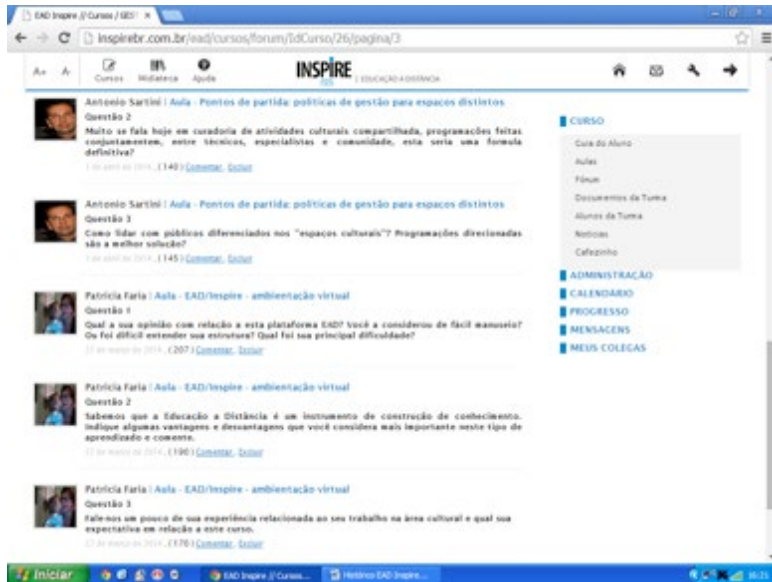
EAD Inspire // Cursos / GEST ×

inspirebr.com.br/ead/cursos/forum/IdCurso/26/pagina/3

A+ A- Cursos Midiateca Ajuda

INSPIRE | EDUCAÇÃO A DISTÂNCIA

Antonio Sartini | Aula - Pontos de partida: políticas de gestão para espaços distintos
Questão 2
Muito se fala hoje em curadoria de atividades culturais compartilhada, programações feitas conjuntamente, entre técnicos, especialistas e comunidade, esta seria uma formula definitiva?
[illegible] (140) Comentar, Excluir

Antonio Sartini | Aula - Pontos de partida: políticas de gestão para espaços distintos
Questão 3
Como lidar com públicos diferenciados nos "espaços culturais"? Programações direcionadas são a melhor solução?
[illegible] (145) Comentar, Excluir

Patricia Faria | Aula - EAD/Inspire - ambientação virtual
Questão 1
Qual a sua opinião com relação a esta plataforma EAD? Você a considerou de fácil manuseio? Ou foi difícil entender sua estrutura? Qual foi sua principal dificuldade?
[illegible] (207) Comentar, Excluir

Patricia Faria | Aula - EAD/Inspire - ambientação virtual
Questão 2
Sabemos que a Educação a Distância é um instrumento de construção de conhecimento. Indique algumas vantagens e desvantagens que você considera mais importante neste tipo de aprendizado e comente.
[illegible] (190) Comentar, Excluir

Patricia Faria | Aula - EAD/Inspire - ambientação virtual
Questão 3
Fale-nos um pouco de sua experiência relacionada ao seu trabalho na área cultural e qual sua expectativa em relação a este curso.
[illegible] (170) Comentar, Excluir

CURSO
Guia do Aluno
Aulas
Fórum
Documentos da Turma
Alunos da Turma
Notícias
Cafezinho
ADMINISTRAÇÃO
CALENDÁRIO
PROGRESSO
MENSAGENS
MEUS COLEGAS

Iniciar
EAD Inspire // Cursos...
Histórico EAD Inspire...